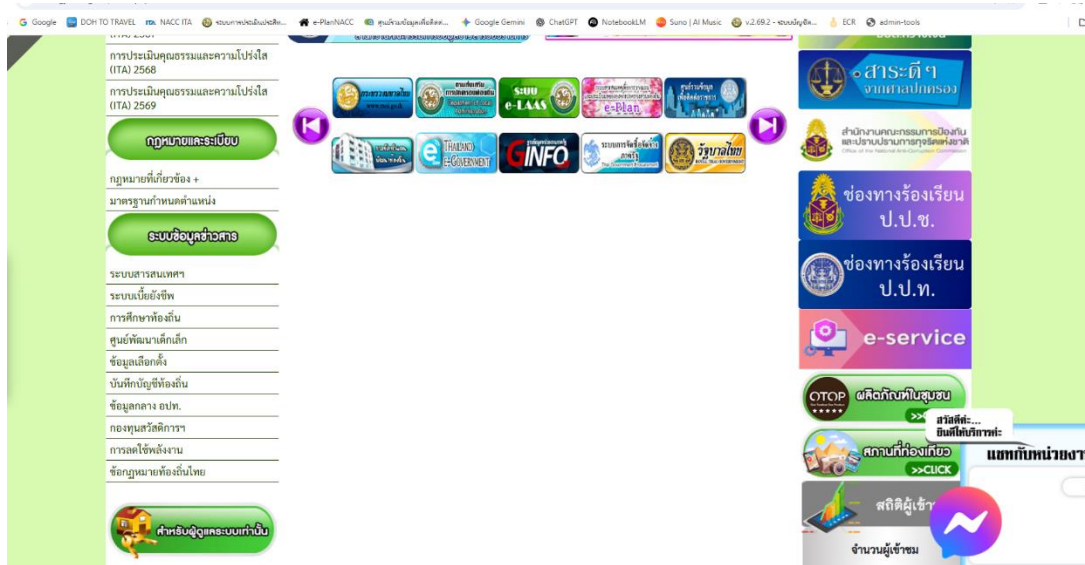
Google DOH TO TRAVEL NACC ITA ระบบการประเมินประสิท... e-PlanNACC ศูนย์ข้อมูลเพื่อติดต่... Google Gemini ChatGPT NotebookLM Suno | AI Music v.2.69.2 - ระบบบัญชีค... ECR admin-tools

การประเมินคุณธรรมและความโปร่งใส (ITA) 2568

การประเมินคุณธรรมและความโปร่งใส (ITA) 2569

กฎหมายและระเบียบ

กฎหมายที่เกี่ยวข้อง +

มาตรฐานกำหนดตำแหน่ง

ระบบข้อมูลข่าวสาร

ระบบสารสนเทศฯ

ระบบเบี้ยยังชีพ

การศึกษาท้องถิ่น

ศูนย์พัฒนาเด็กเล็ก

ข้อมูลเลือกตั้ง

บันทึกบัญชีท้องถิ่น

ข้อมูลกลาง อปท.

กองทุนสวัสดิการฯ

การลดใช้พลังงาน

ข้อกฎหมายท้องถิ่นไทย

สำหรับผู้ดูแลระบบเท่านั้น

ระบบ e-LAAS

e-Plan

THAILAND e-GOVERNMENT

GINFO

รัฐบาลไทย

สาระดีๆ จากผ่าสปกครอง

สำนักงานคณะกรรมการป้องกันและปราบปรามการทุจริตแห่งชาติ

ช่องทางร้องเรียน ป.ป.ช.

ช่องทางร้องเรียน ป.ป.ท.

e-service

OTOP ผลิตภัณฑ์ในชุมชน

สถานที่ท่องเที่ยว >>CLICK

สถิติผู้เข้าชม

จำนวนผู้เข้าชม

สวัสดีค่ะ... ยินดีให้บริการค่ะ

แชทกับหน่วยงา